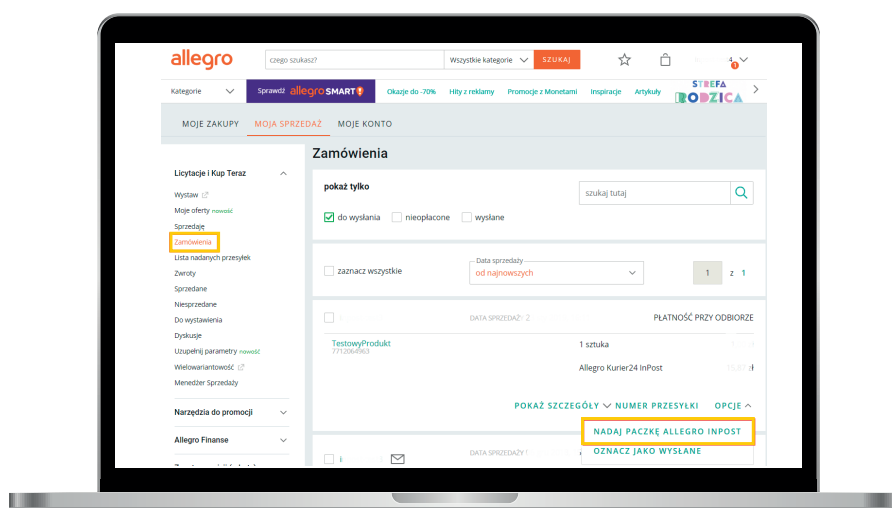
allegro

czego szukasz?

Wszystkie kategorie

SZUKAJ

Kategorie

Sprawdź allegro SMART!

Okazje do -70%

Hity z reklamy

Promocje z Monetami

Inspiracje

Artykuły

STREFA RODZICA

MOJE ZAKUPY

MOJA SPRZEDAŻ

MOJE KONTO

Licytacje i Kup Teraz

Wystaw

Moje oferty nowość

Sprzedaje

Zamówienia

Lista nadanych przesyłek

Zwroty

Sprzedane

Niesprzedane

Do wystawienia

Dyskusje

Uzupełnij parametry nowość

Wielowariantowość

Menedżer Sprzedaży

Narzędzia do promocji

Allegro Finanse

Zamówienia

pokaż tylko

szukaj tutaj

do wysłania

nieopłacone

wysłane

zaznacz wszystkie

Data sprzedaży

od najnowszych

1

z 1

DATA SPRZEDAŻY: 2

PŁATNOŚĆ PRZY ODBIORZE

TestowyProdukt

7712064963

1 sztuka

Allegro Kurier24 InPost

POKAŻ SZCZEGÓŁY

NUMER PRZESYŁKI

OPCJE

NADAJ PACZKĘ ALLEGRO INPOST

OZNACZ JAKO WYSŁANE

DATA SPRZEDAŻY